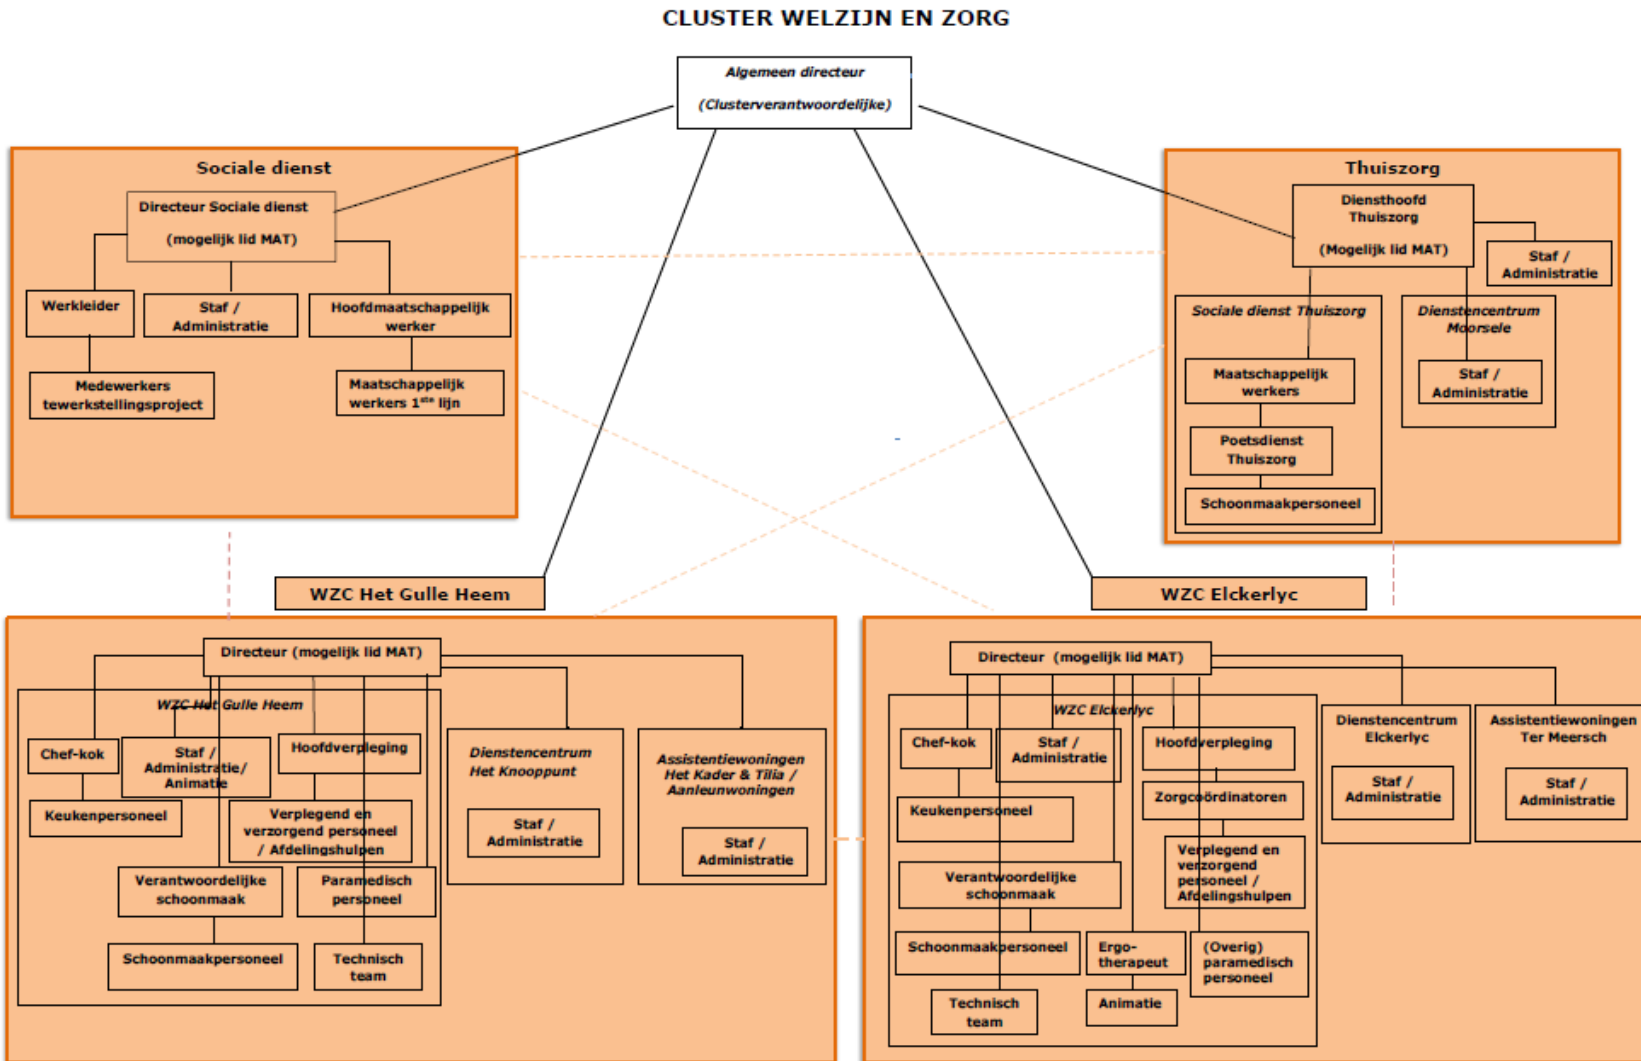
CLUSTER WELZIJN EN ZORG

Algemeen directeur
(Clusterverantwoordelijke)

Sociale dienst

Directeur Sociale dienst
(mogelijk lid MAT)

Werkleider

Staf / Administratie

Hoofdmaatschappelijk werker

Medewerkers tewerkstellingsproject

Maatschappelijk werkers 1ste lijn

Thuiszorg

Diensthoofd Thuiszorg
(Mogelijk lid MAT)

Staf / Administratie

Sociale dienst Thuiszorg

Maatschappelijk werkers

Poetsdienst Thuiszorg

Schoonmaakpersoneel

Dienstencentrum Moorsele

Staf / Administratie

WZC Het Gulle Heem

Directeur (mogelijk lid MAT)

WZC Het Gulle Heem

Chef-kok

Staf / Administratie/ Animatie

Hoofdverpleging

Keukenpersoneel

Verplegend en verzorgend personeel / Afdelingshulpen

Verantwoordelijke schoonmaak

Paramedisch personeel

Schoonmaakpersoneel

Technisch team

Dienstencentrum Het Knooppunt

Staf / Administratie

Assistentiewoningen Het Kader & Tilia / Aanleunwoningen

Staf / Administratie

WZC Elckerlyc

Directeur (mogelijk lid MAT)

WZC Elckerlyc

Chef-kok

Staf / Administratie

Hoofdverpleging

Keukenpersoneel

Zorgcoördinatoren

Verantwoordelijke schoonmaak

Verplegend en verzorgend personeel / Afdelingshulpen

Schoonmaakpersoneel

Ergo-therapeut

(Overig) paramedisch personeel

Technisch team

Animatie

Dienstencentrum Elckerlyc

Staf / Administratie

Assistentiewoningen Ter Meersch

Staf / Administratie